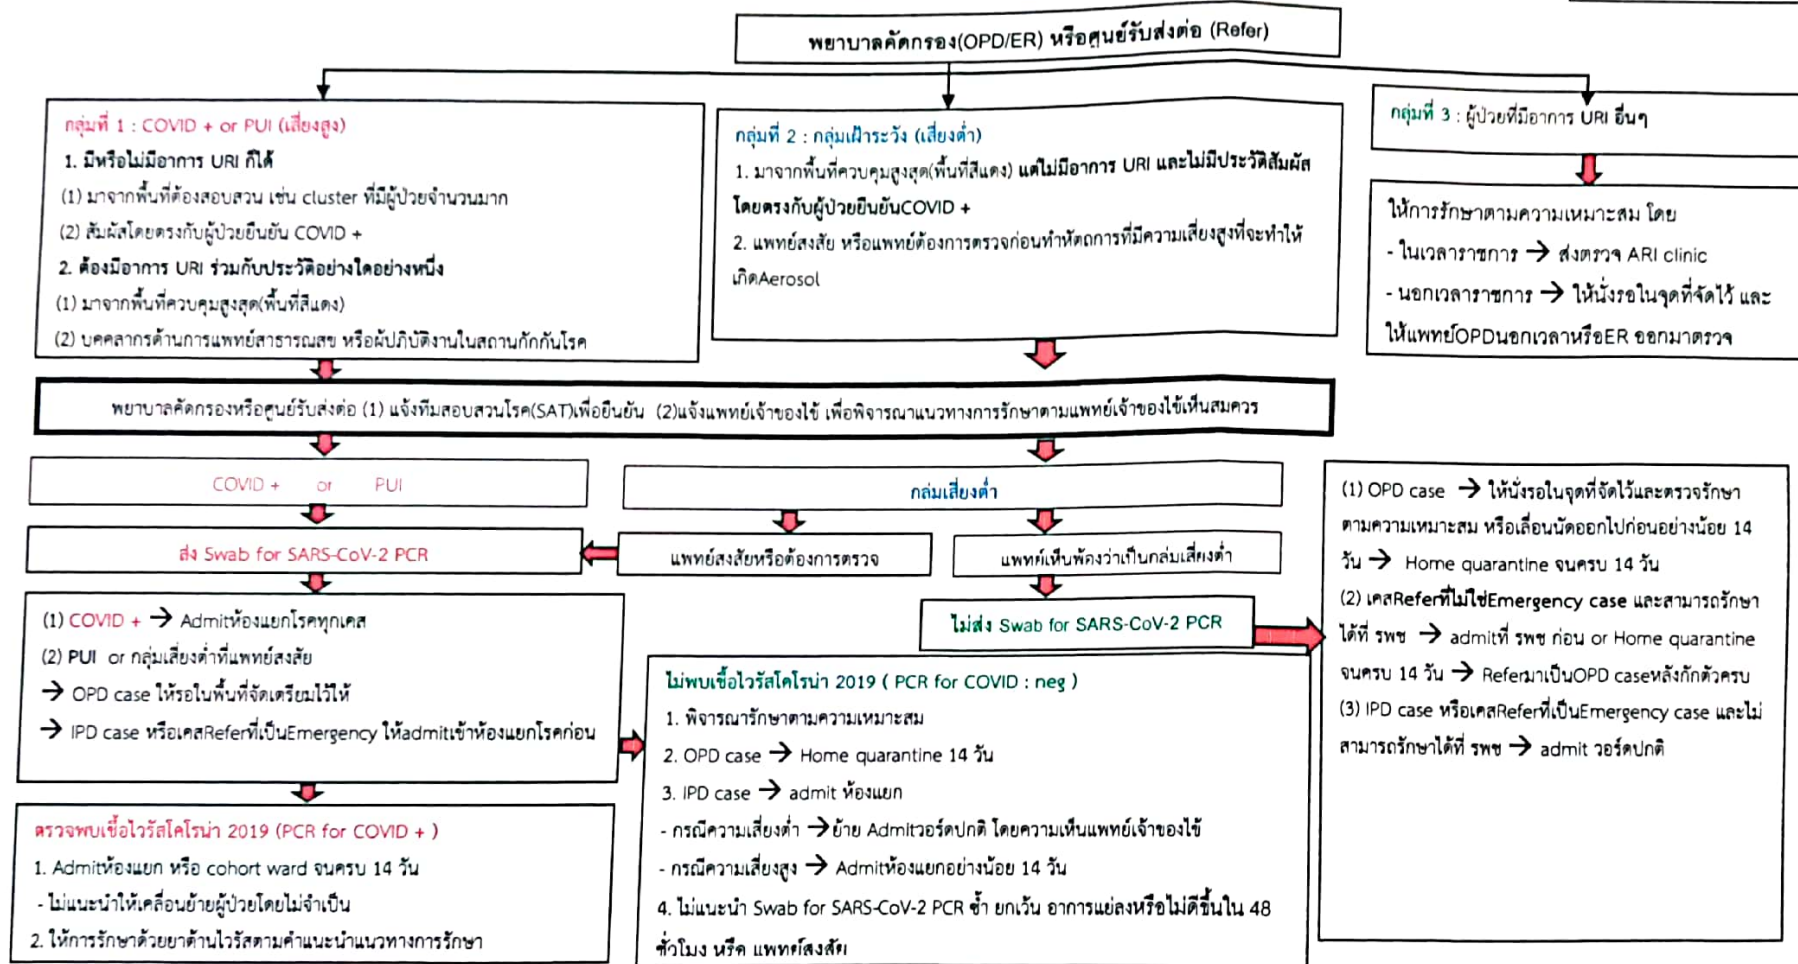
พยาบาลคัดกรอง(OPD/ER) หรือศูนย์รับส่งต่อ (Refer)

กลุ่มที่ 1 : COVID + or PUI (เสี่ยงสูง)
1. มีหรือไม่มีอาการ URI ก็ได้
(1) มาจากพื้นที่ต้องสอบสวน เช่น cluster ที่มีผู้ป่วยจำนวนมาก
(2) สัมผัสโดยตรงกับผู้ป่วยยืนยัน COVID +
2. ต้องมีอาการ URI ร่วมกับประวัติอย่างใดอย่างหนึ่ง
(1) มาจากพื้นที่ควบคุมสูงสุด(พื้นที่สีแดง)
(2) บุคลากรด้านการแพทย์สาธารณสุข หรือผู้ปฏิบัติงานในสถานกักกันโรค

กลุ่มที่ 2 : กลุ่มเฝ้าระวัง (เสี่ยงต่ำ)
1. มาจากพื้นที่ควบคุมสูงสุด(พื้นที่สีแดง) แต่ไม่มีอาการ URI และไม่มีประวัติสัมผัสโดยตรงกับผู้ป่วยยืนยันCOVID +
2. แพทย์สงสัย หรือแพทย์ต้องการตรวจก่อนทำหัตถการที่มีความเสี่ยงสูงที่จะทำให้เกิดAerosol

กลุ่มที่ 3 : ผู้ป่วยที่มีอาการ URI อื่นๆ

ให้การรักษาตามความเหมาะสม โดย
- ในเวลาราชการ → ส่งตรวจ ARI clinic
- นอกเวลาราชการ → ให้นั่งรอในจุดที่จัดไว้ และให้แพทย์OPDนอกเวลาหรือER ออกมาตรวจ

พยาบาลคัดกรองหรือศูนย์รับส่งต่อ (1) แจ้งทีมสอบสวนโรค(SAT)เพื่อยืนยัน (2)แจ้งแพทย์เจ้าของไข้ เพื่อพิจารณาแนวทางการรักษาตามแพทย์เจ้าของไข้เห็นสมควร

COVID + or PUI

กลุ่มเสี่ยงต่ำ

ส่ง Swab for SARS-CoV-2 PCR

แพทย์สงสัยหรือต้องการตรวจ

แพทย์เห็นพ้องว่าเป็นกลุ่มเสี่ยงต่ำ

ไม่ส่ง Swab for SARS-CoV-2 PCR

(1) COVID + → Admitห้องแยกโรคทุกเคส
(2) PUI or กลุ่มเสี่ยงต่ำที่แพทย์สงสัย
→ OPD case ให้รอในพื้นที่จัดเตรียมไว้ให้
→ IPD case หรือเคสReferที่เป็นEmergency ให้admitเข้าห้องแยกโรคก่อน

ตรวจพบเชื้อไวรัสโคโรน่า 2019 (PCR for COVID + )
1. Admitห้องแยก หรือ cohort ward จนครบ 14 วัน
- ไม่แนะนำให้เคลื่อนย้ายผู้ป่วยโดยไม่จำเป็น
2. ให้การรักษาด้วยยาต้านไวรัสตามคำแนะนำแนวทางการรักษา

ไม่พบเชื้อไวรัสโคโรน่า 2019 ( PCR for COVID : neg )
1. พิจารณารักษาตามความเหมาะสม
2. OPD case → Home quarantine 14 วัน
3. IPD case → admit ห้องแยก
- กรณีความเสี่ยงต่ำ →ย้าย Admitวอร์ดปกติ โดยความเห็นแพทย์เจ้าของไข้
- กรณีความเสี่ยงสูง → Admitห้องแยกอย่างน้อย 14 วัน
4. ไม่แนะนำ Swab for SARS-CoV-2 PCR ซ้ำ ยกเว้น อาการแย่ลงหรือไม่ดีขึ้นใน 48 ชั่วโมง หรือ แพทย์สงสัย

(1) OPD case → ให้นั่งรอในจุดที่จัดไว้และตรวจรักษาตามความเหมาะสม หรือเลื่อนนัดออกไปก่อนอย่างน้อย 14 วัน → Home quarantine จนครบ 14 วัน
(2) เคสReferที่ไม่ใช่Emergency case และสามารถรักษาได้ที่ รพช → admitที่ รพช ก่อน or Home quarantine จนครบ 14 วัน → Referมาเป็นOPD caseหลังกักตัวครบ
(3) IPD case หรือเคสReferที่เป็นEmergency case และไม่สามารถรักษาได้ที่ รพช → admit วอร์ดปกติ